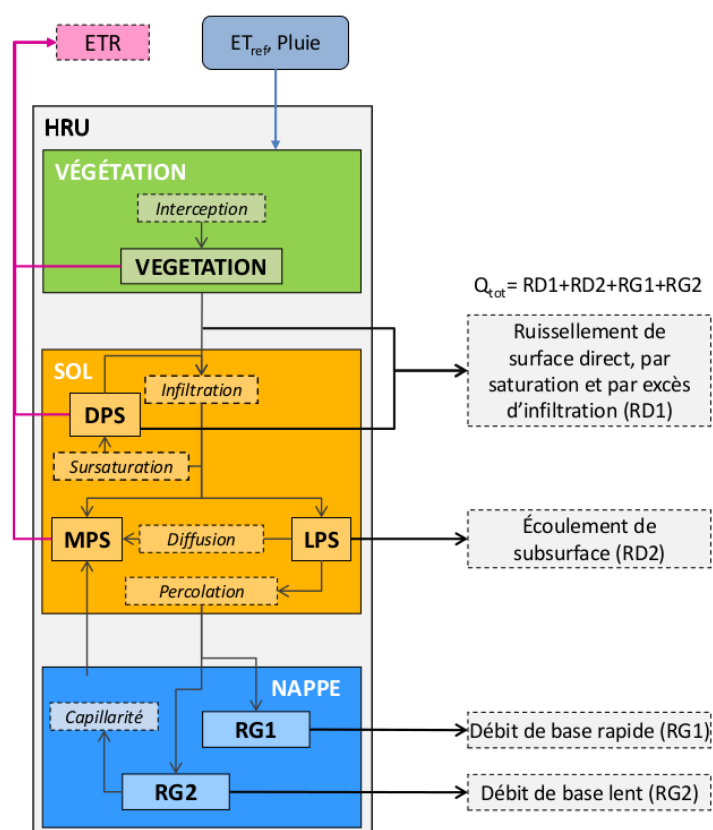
ETR

$ET_{ref}$, Pluie

HRU

VÉGÉTATION

Interception

VEGETATION

$Q_{tot}$= RD1+RD2+RG1+RG2

Ruissellement de surface direct, par saturation et par excès d'infiltration (RD1)

SOL

Infiltration

DPS

Sursaturation

MPS

Diffusion

LPS

Écoulement de subsurface (RD2)

Percolation

NAPPE

Capillarité

RG1

Débit de base rapide (RG1)

RG2

Débit de base lent (RG2)